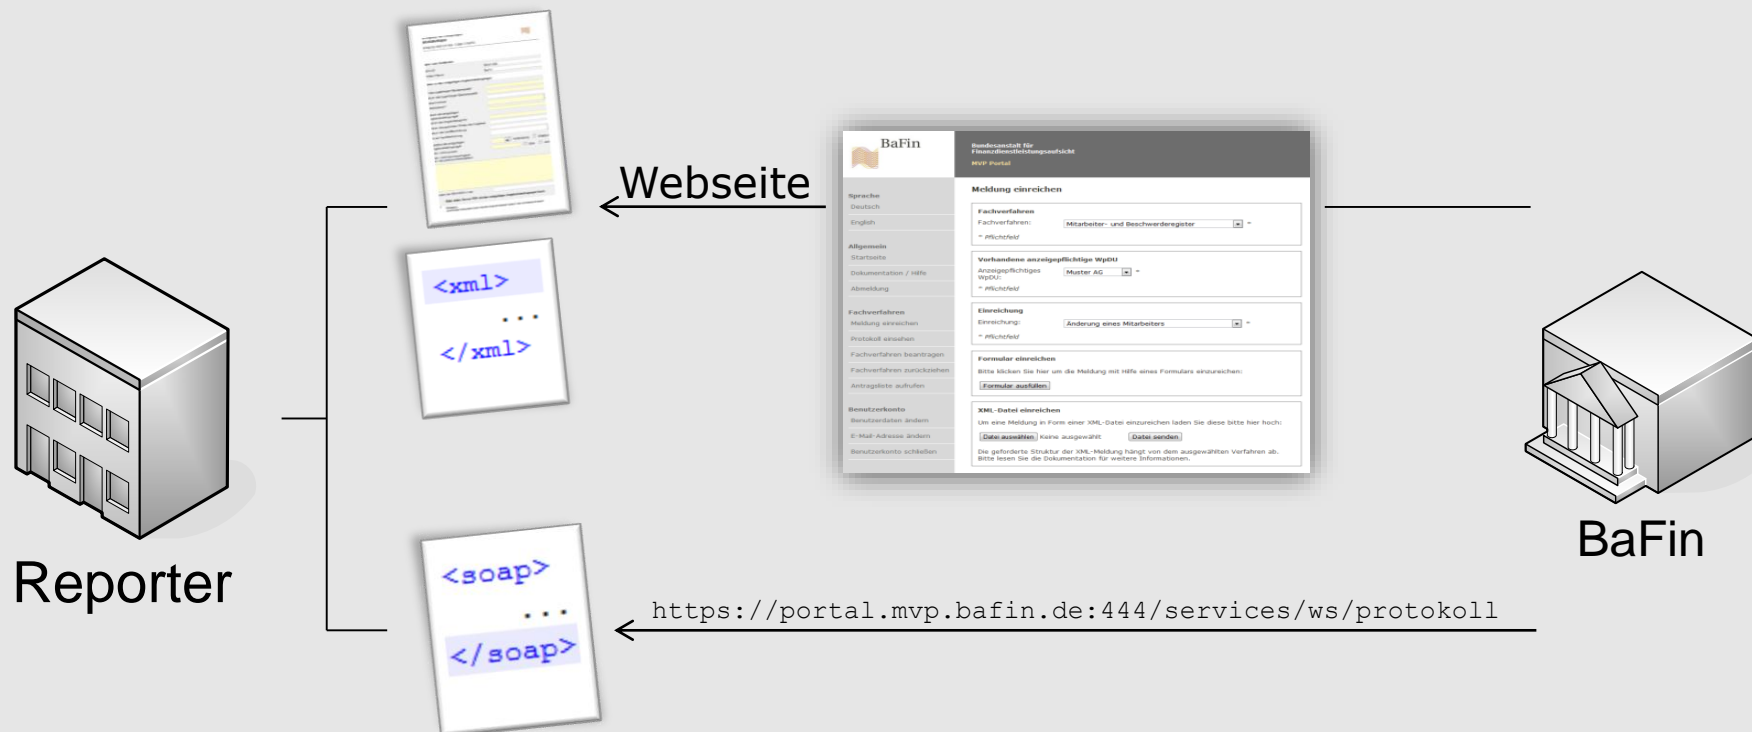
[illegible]

<xml>

...

</xml>

Webseite

BaFin

Bundesanstalt für Finanzdienstleistungsaufsicht

MVP Portal

Sprache
Deutsch
English

Allgemein
Startseite
Dokumentation / Hilfe
Abmeldung

Fachverfahren
Meldung einreichen
Protokoll einsehen
Fachverfahren beantragen
Fachverfahren zurückziehen
Antragsliste aufrufen

Benutzerkonto
Benutzerdaten ändern
E-Mail-Adresse ändern
Benutzerkonto schließen

Meldung einreichen

Fachverfahren
Fachverfahren: Mitarbeiter- und Beschwerderegister *
* Pflichtfeld

Vorhandene anzeigepflichtige WpDU
Anzeigepflichtiges WpDU: Muster AG *
* Pflichtfeld

Einreichung
Einreichung: Änderung eines Mitarbeiters *
* Pflichtfeld

Formular einreichen
Bitte klicken Sie hier um die Meldung mit Hilfe eines Formulars einzureichen:
Formular ausfüllen

XML-Datei einreichen
Um eine Meldung in Form einer XML-Datei einzureichen laden Sie diese bitte hier hoch:
Datei auswählen Keine ausgewählt Datei senden
Die geforderte Struktur der XML-Meldung hängt von dem ausgewählten Verfahren ab. Bitte lesen Sie die Dokumentation für weitere Informationen.

Reporter

BaFin

<soap>

...

</soap>

https://portal.mvp.bafin.de:444/services/ws/protokoll